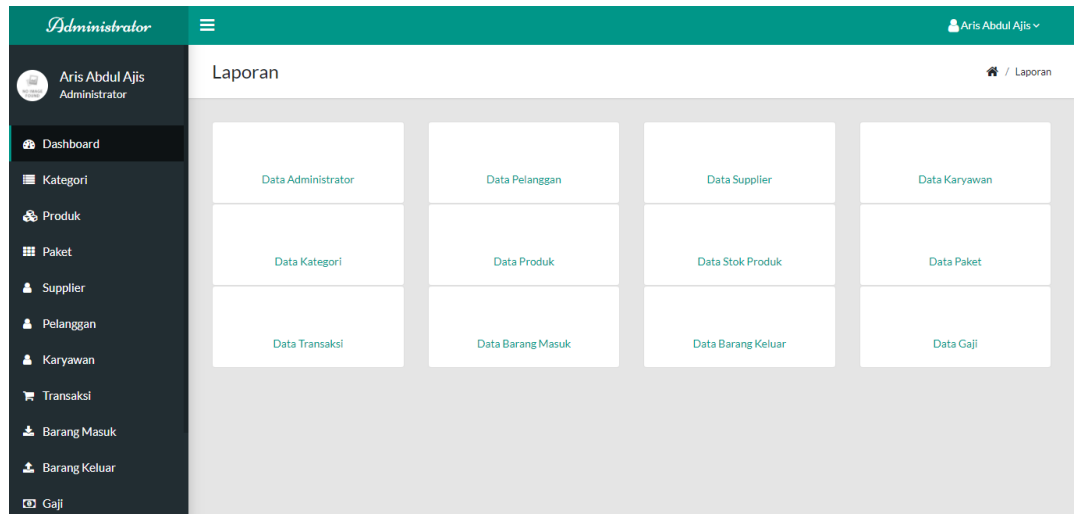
Administrator

Aris Abdul Ajis

Aris Abdul Ajis
Administrator

Dashboard
Kategori
Produk
Paket
Supplier
Pelanggan
Karyawan
Transaksi
Barang Masuk
Barang Keluar
Gaji

Laporan

/ Laporan

| Data Administrator | Data Pelanggan | Data Supplier | Data Karyawan |
|---|---|---|---|
| Data Kategori | Data Produk | Data Stok Produk | Data Paket |
| Data Transaksi | Data Barang Masuk | Data Barang Keluar | Data Gaji |